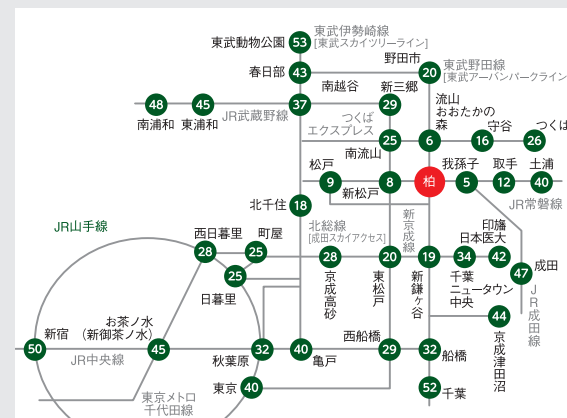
東武動物公園 53 東武伊勢崎線 [東武スカイツリーライン]
春日部 43
野田市 20 東武野田線 [東武アーバンパークライン]
南越谷 新三郷
48 45 37 29
南浦和 東浦和 JR武蔵野線
つくば エクスプレス
流山おおたかの森
守谷 つくば
25 6 16 26
南流山
松戸 我孫子 取手 土浦
9 8 柏 5 12 40
新松戸
JR常磐線
北千住 18
北総線 [成田スカイアクセス]
新京成線
印旛日本医大
JR山手線
西日暮里 町屋
28 25 28 20 19 34 42
京成高砂
東松戸
新鎌ヶ谷
千葉ニュータウン中央
47 成田
JR成田線
25 日暮里
44 京成津田沼
お茶ノ水 (新御茶ノ水)
新宿 50 45 32 40 29 32
JR中央線
秋葉原 亀戸 西船橋 船橋
東京 40
52 千葉
東京メトロ千代田線